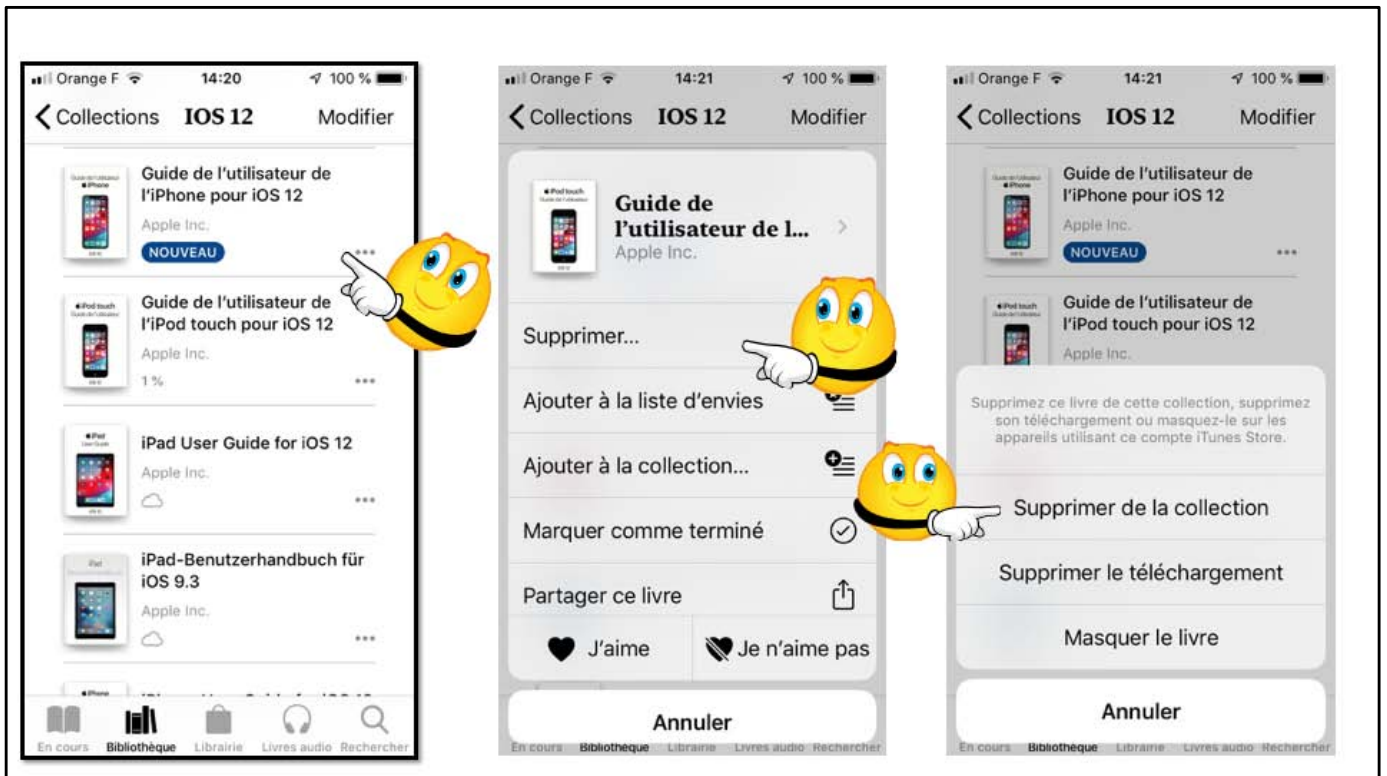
Orange F 14:20 100 %
Collections IOS 12 Modifier
Guide de l'utilisateur de l'iPhone pour iOS 12
Apple Inc.
NOUVEAU
Guide de l'utilisateur de l'iPod touch pour iOS 12
Apple Inc.
1 %
iPad User Guide for iOS 12
Apple Inc.
iPad-Benutzerhandbuch für iOS 9.3
Apple Inc.
En cours Bibliothèque Librairie Livres audio Rechercher

Orange F 14:21 100 %
Collections IOS 12 Modifier
Guide de l'utilisateur de l...
Apple Inc.
Supprimer...
Ajouter à la liste d'envies
Ajouter à la collection...
Marquer comme terminé
Partager ce livre
J'aime
Je n'aime pas
Annuler
En cours Bibliothèque Librairie Livres audio Rechercher

Orange F 14:21 100 %
Collections IOS 12 Modifier
Guide de l'utilisateur de l'iPhone pour iOS 12
Apple Inc.
NOUVEAU
Guide de l'utilisateur de l'iPod touch pour iOS 12
Apple Inc.
Supprimez ce livre de cette collection, supprimez son téléchargement ou masquez-le sur les appareils utilisant ce compte iTunes Store.
Supprimer de la collection
Supprimer le téléchargement
Masquer le livre
Annuler
En cours Bibliothèque Librairie Livres audio Rechercher